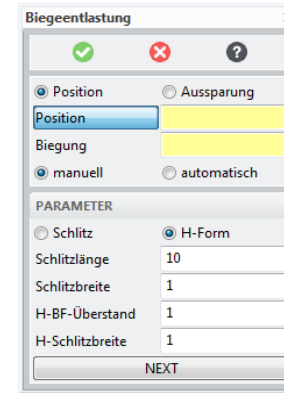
Biegeentlastung

Position
Aussparung
Position
Biegung
manuell
automatisch

PARAMETER

Schlitz
H-Form

| Schlitzlänge | 10 |
|---|---|
| Schlitzbreite | 1 |
| H-BF-Überstand | 1 |
| H-Schlitzbreite | 1 |

NEXT